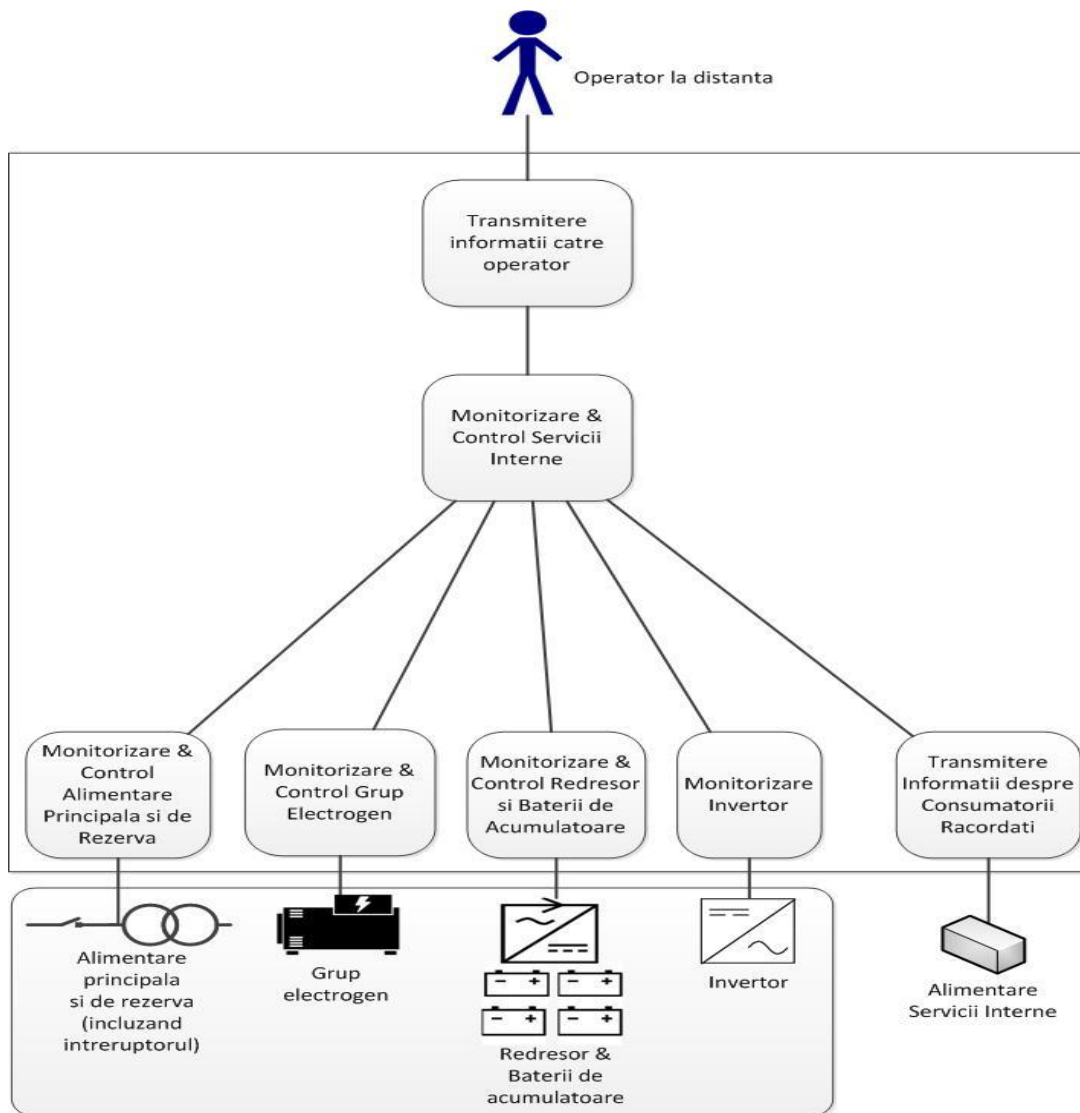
Operator la distanta

Transmitere informatii catre operator

Monitorizare & Control Servicii Interne

Monitorizare & Control Alimentare Principala si de Rezerva

Monitorizare & Control Grup Electrogen

Monitorizare & Control Redresor si Baterii de Acumulatoare

Monitorizare Invertor

Transmitere Informatii despre Consumatorii Racordati

Alimentare principala si de rezerva (incluzand intreruptorul)

Grup electrogen

Redresor & Baterii de acumulatoare

Invertor

Alimentare Servicii Interne